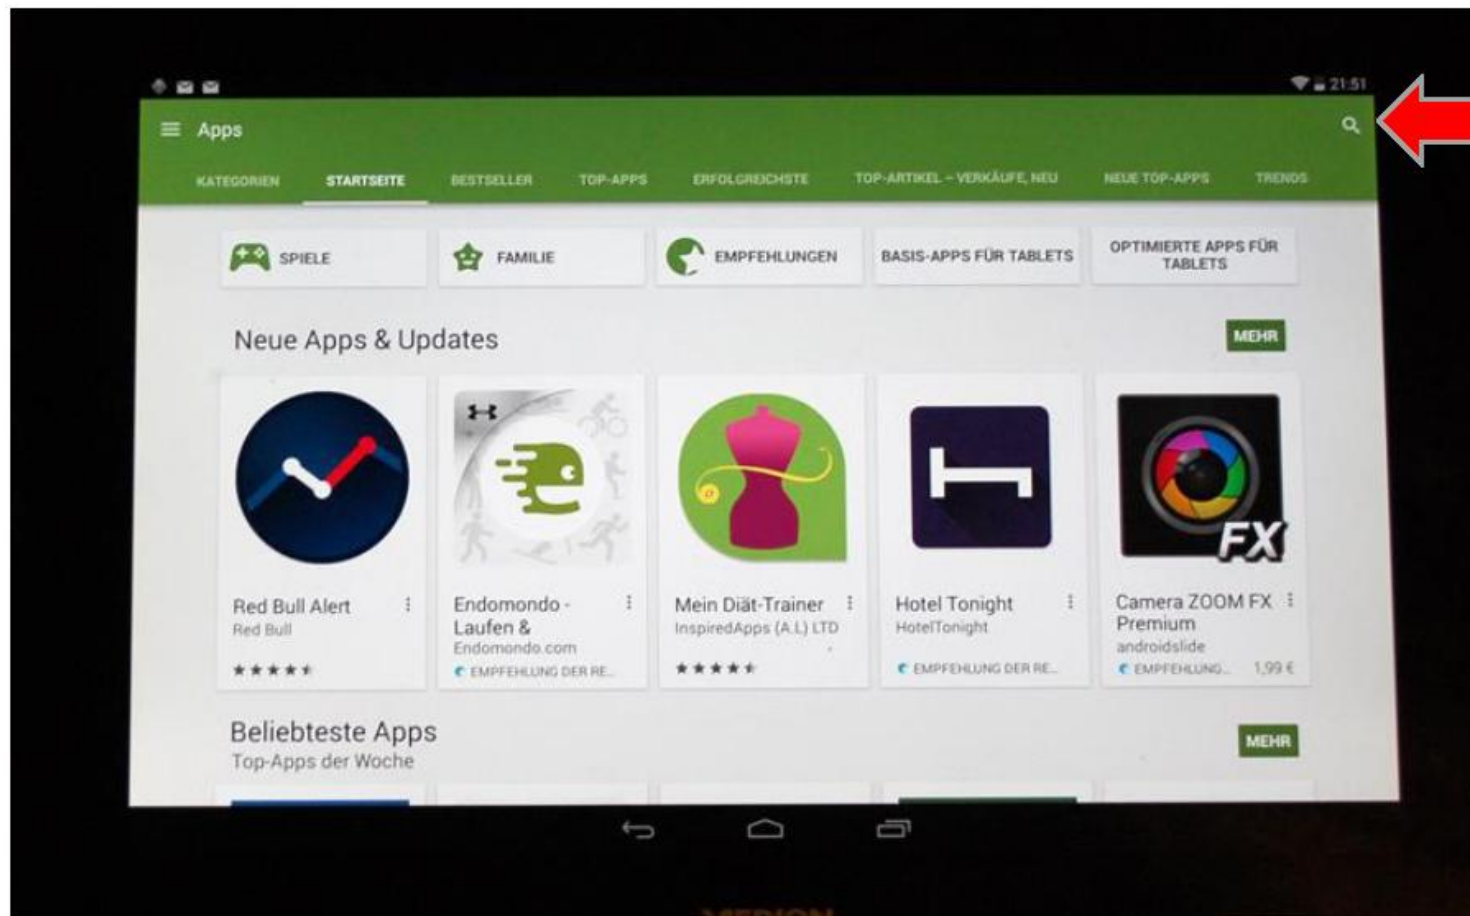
21:51

Apps

KATEGORIEN STARTSEITE BESTSELLER TOP-APPS ERFOLGREICHSTE TOP-ARTIKEL – VERKÄUFE, NEU NEUE TOP-APPS TRENDS

SPIELE FAMILIE EMPFEHLUNGEN BASIS-APPS FÜR TABLETS OPTIMIERTE APPS FÜR TABLETS

Neue Apps & Updates

MEHR

FX

Red Bull Alert
Red Bull
★★★★★

Endomondo - Laufen &
Endomondo.com
EMPFEHLUNG DER RE...

Mein Diät-Trainer
InspiredApps (A.L) LTD
★★★★★

Hotel Tonight
HotelTonight
EMPFEHLUNG DER RE...

Camera ZOOM FX Premium
androidslide
EMPFEHLUNG... 1,99 €

Beliebteste Apps
Top-Apps der Woche

MEHR

MEDION